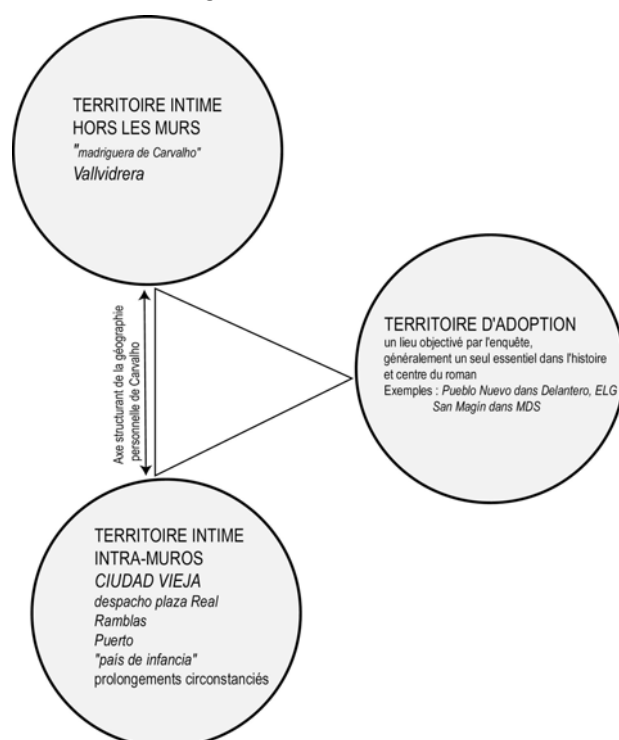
TERRITOIRE INTIME
HORS LES MURS
"madriguera de Carvalho"
Vallvidrera

Axe structurant de la géographie personnelle de Carvalho

TERRITOIRE D'ADOPTION
un lieu objectivé par l'enquête, généralement un seul essentiel dans l'histoire et centre du roman
Exemples : Pueblo Nuevo dans Delantero, ELG
San Magín dans MDS

TERRITOIRE INTIME
INTRA-MUROS
CIUDAD VIEJA
despacho plaza Real
Ramblas
Puerto
"país de infancia"
prolongements circonstanciés